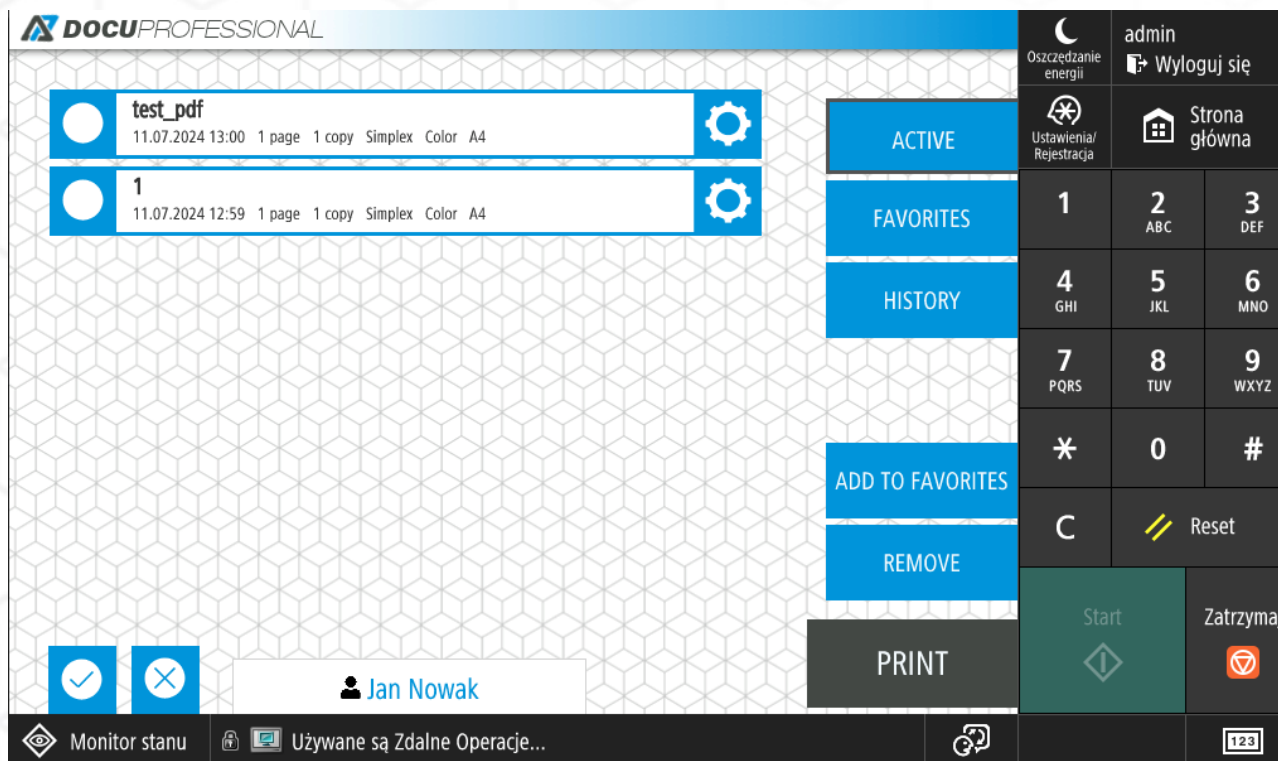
DOCUPROFESSIONAL

test_pdf
11.07.2024 13:00 1 page 1 copy Simplex Color A4

1
11.07.2024 12:59 1 page 1 copy Simplex Color A4

ACTIVE
FAVORITES
HISTORY
ADD TO FAVORITES
REMOVE
PRINT

Jan Nowak

Oszczędzanie energii
admin
Wyloguj się
Ustawienia/ Rejestracja
Strona główna

| 1 | 2 ABC | 3 DEF |
|---|---|---|
| 4 GHI | 5 JKL | 6 MNO |
| 7 PQRS | 8 TUV | 9 WXYZ |
| * | 0 | # |

C
Reset
Start
Zatrzyma

Monitor stanu
Używane są Zdalne Operacje...
123